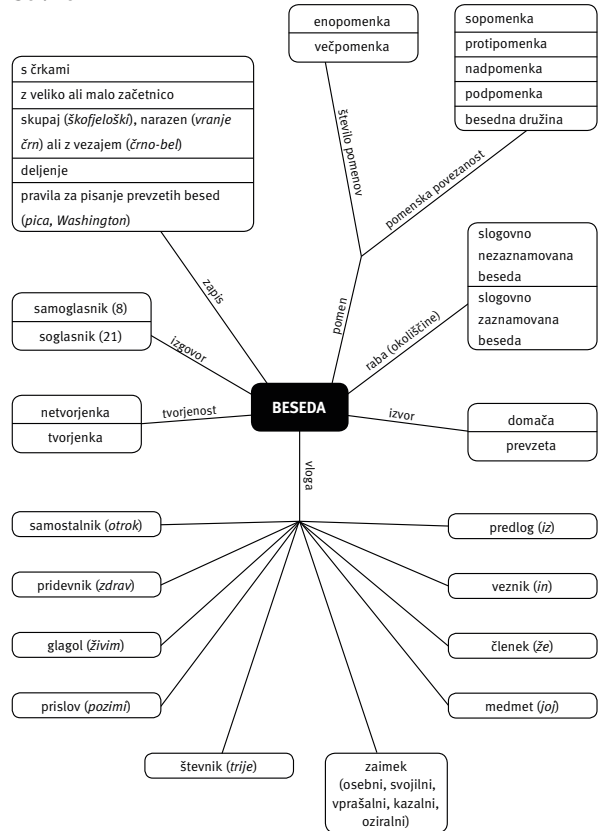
enopomenka
večpomenka

sopomenka
protipomenka
nadpomenka
podpomenka
besedna družina

s črkami
z veliko ali malo začetnico
skupaj (*škofjeloški*), narazen (*vranje črn*) ali z vezajem (*črno-bel*)
deljenje
pravila za pisanje prevzetih besed (*pica*, *Washington*)

število pomenov
pomenska povezanost

slogovno nezaznamovana beseda
slogovno zaznamovana beseda

zapis
pomen
raba (okoliščine)

samoglasnik (8)
soglasnik (21)

izgovor

netvorjenka
tvorjenka

tvorjenost

BESEDA

izvor

domača
prevzeta

vloga

samostalnik (*otrok*)
pridevnik (*zdrav*)
glagol (*živim*)
prislov (*pozimi*)
števnik (*trije*)
zaimek (osebni, svojilni, vprašalni, kazalni, oziralni)
predlog (*iz*)
veznik (*in*)
členek (*že*)
medmet (*joj*)